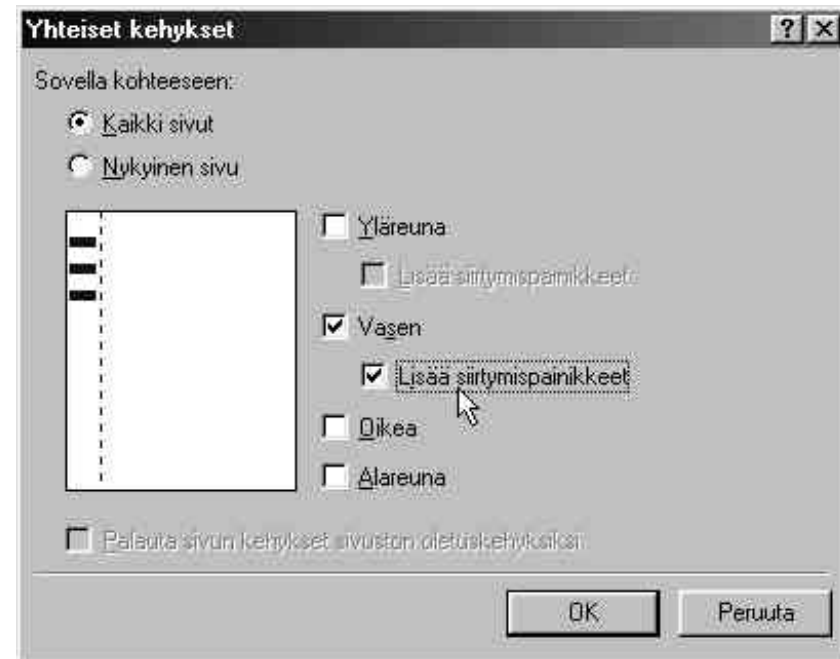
Yhteiset kehykset

?

X

Sovella kohteeseen:

Kaikki sivut

Nykyinen sivu

Yläreuna

Lisää siirtymispainikkeet

Vasen

Lisää siirtymispainikkeet

Oikea

Alareuna

Palauta sivun kehykset sivuston oletuskehyksiksi

OK

Peruuta